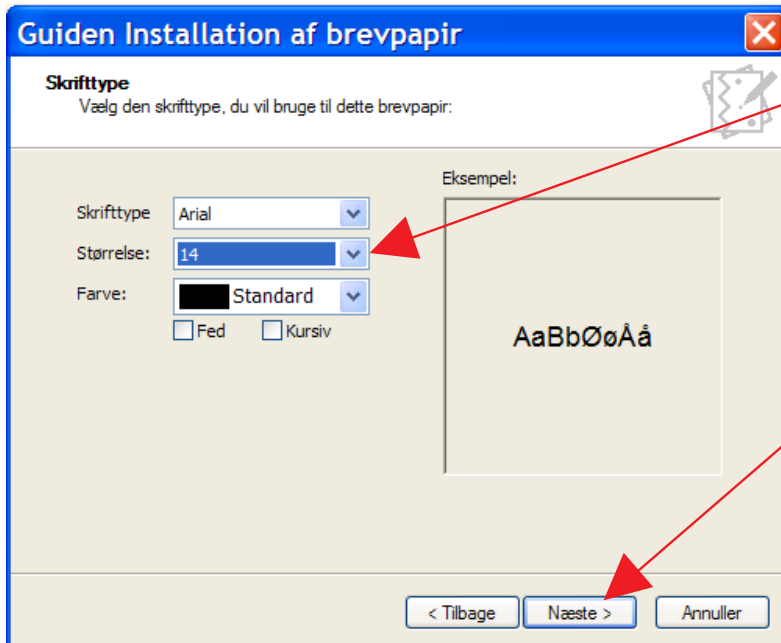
Guiden Installation af brevpapir

Skrifttype
Vælg den skrifttype, du vil bruge til dette brevpapir:

Skrifttype Arial
Størrelse: 14
Farve: Standard
Fed Kursiv

Eksempel:
AaBbØøÅå

< Tilbage Næste > Annuller